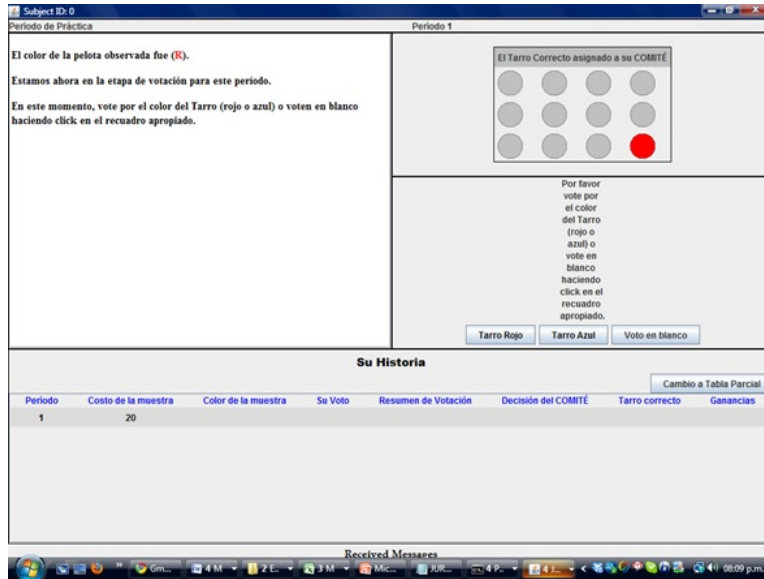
Subject ID: 0
Período de Práctica
Periodo 1

El color de la pelota observada fue (R).

Estamos ahora en la etapa de votación para este período.

En este momento, vote por el color del Tarro (rojo o azul) o voten en blanco haciendo click en el recuadro apropiado.

El Tarro Correcto asignado a su COMITÉ

Por favor vote por el color del Tarro (rojo o azul) o vote en blanco haciendo click en el recuadro apropiado.

Tarro Rojo
Tarro Azul
Voto en blanco

Su Historia

Cambio a Tabla Parcial

| Período | Costo de la muestra | Color de la muestra | Su Voto | Resumen de Votación | Decisión del COMITÉ | Tarro correcto | Ganancias |
|---|---|---|---|---|---|---|---|
| 1 | 20 | | | | | | |

Received Messages

Gm... 4 M... 2 E... 3 M... Mic... JUR... 4 P... 4 I... 08:09 p.m.